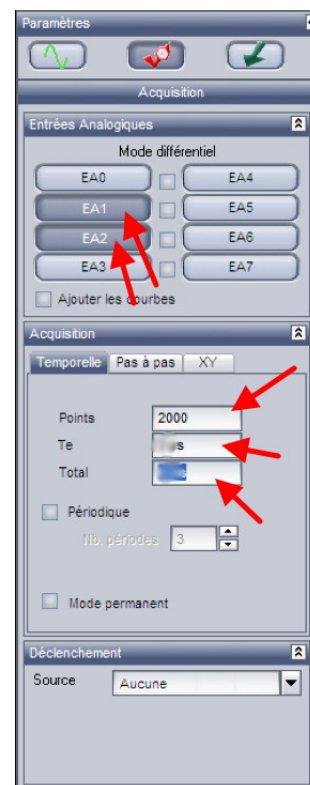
Paramètres

Acquisition

Entrées Analogiques

Mode différentiel

EA0

EA4

EA1

EA5

EA2

EA6

EA3

EA7

Ajouter les courbes

Acquisition

Temporelle

Pas à pas

XY

Points

2000

Te

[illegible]s

Total

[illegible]

Périodique

Nb. périodes

3

Mode permanent

Déclenchement

Source

Aucune